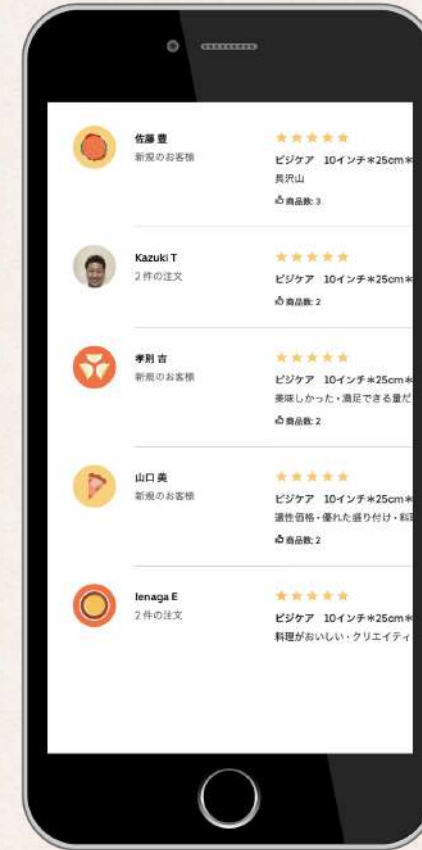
佐藤 豊
新規のお客様
★★★★★
ピジケア 10インチ＊25cm＊
長沢山
商品数: 3

Kazuki T
2 件の注文
★★★★★
ピジケア 10インチ＊25cm＊
商品数: 2

孝則 吉
新規のお客様
★★★★★
ピジケア 10インチ＊25cm＊
美味しかった・満足できる量だ
商品数: 2

山口 美
新規のお客様
★★★★★
ピジケア 10インチ＊25cm＊
適性価格・優れた盛り付け・料
商品数: 2

Ienaga E
2 件の注文
★★★★★
ピジケア 10インチ＊25cm＊
料理がおいしい・クリエイティ